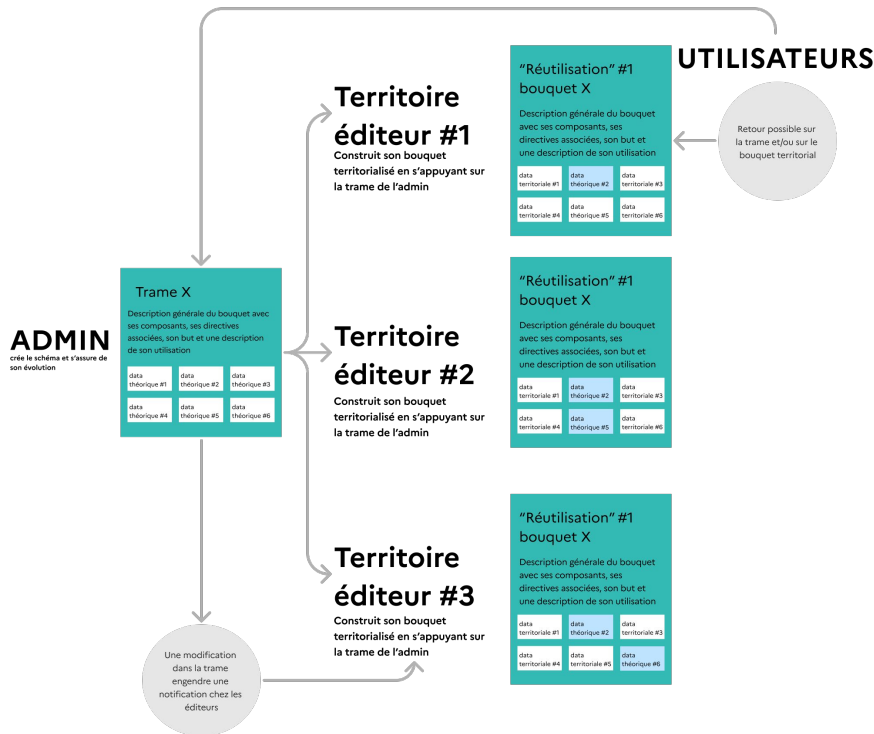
UTILISATEURS

ADMIN
crée le schéma et s'assure de son évolution

Trame X
Description générale du bouquet avec ses composants, ses directives associées, son but et une description de son utilisation

| data théorique #1 | data théorique #2 | data théorique #3 |
|---|---|---|
| data théorique #4 | data théorique #5 | data théorique #6 |

Territoire éditeur #1
Construit son bouquet territorialisé en s'appuyant sur la trame de l'admin

"Réutilisation" #1 bouquet X
Description générale du bouquet avec ses composants, ses directives associées, son but et une description de son utilisation

| data territoriale #1 | data théorique #2 | data territoriale #3 |
|---|---|---|
| data territoriale #4 | data théorique #5 | data territoriale #6 |

Retour possible sur la trame et/ou sur le bouquet territorial

Territoire éditeur #2
Construit son bouquet territorialisé en s'appuyant sur la trame de l'admin

"Réutilisation" #1 bouquet X
Description générale du bouquet avec ses composants, ses directives associées, son but et une description de son utilisation

| data territoriale #1 | data théorique #2 | data territoriale #3 |
|---|---|---|
| data territoriale #4 | data théorique #5 | data territoriale #6 |

Territoire éditeur #3
Construit son bouquet territorialisé en s'appuyant sur la trame de l'admin

"Réutilisation" #1 bouquet X
Description générale du bouquet avec ses composants, ses directives associées, son but et une description de son utilisation

| data territoriale #1 | data théorique #2 | data territoriale #3 |
|---|---|---|
| data territoriale #4 | data territoriale #5 | data théorique #6 |

Une modification dans la trame engendre une notification chez les éditeurs